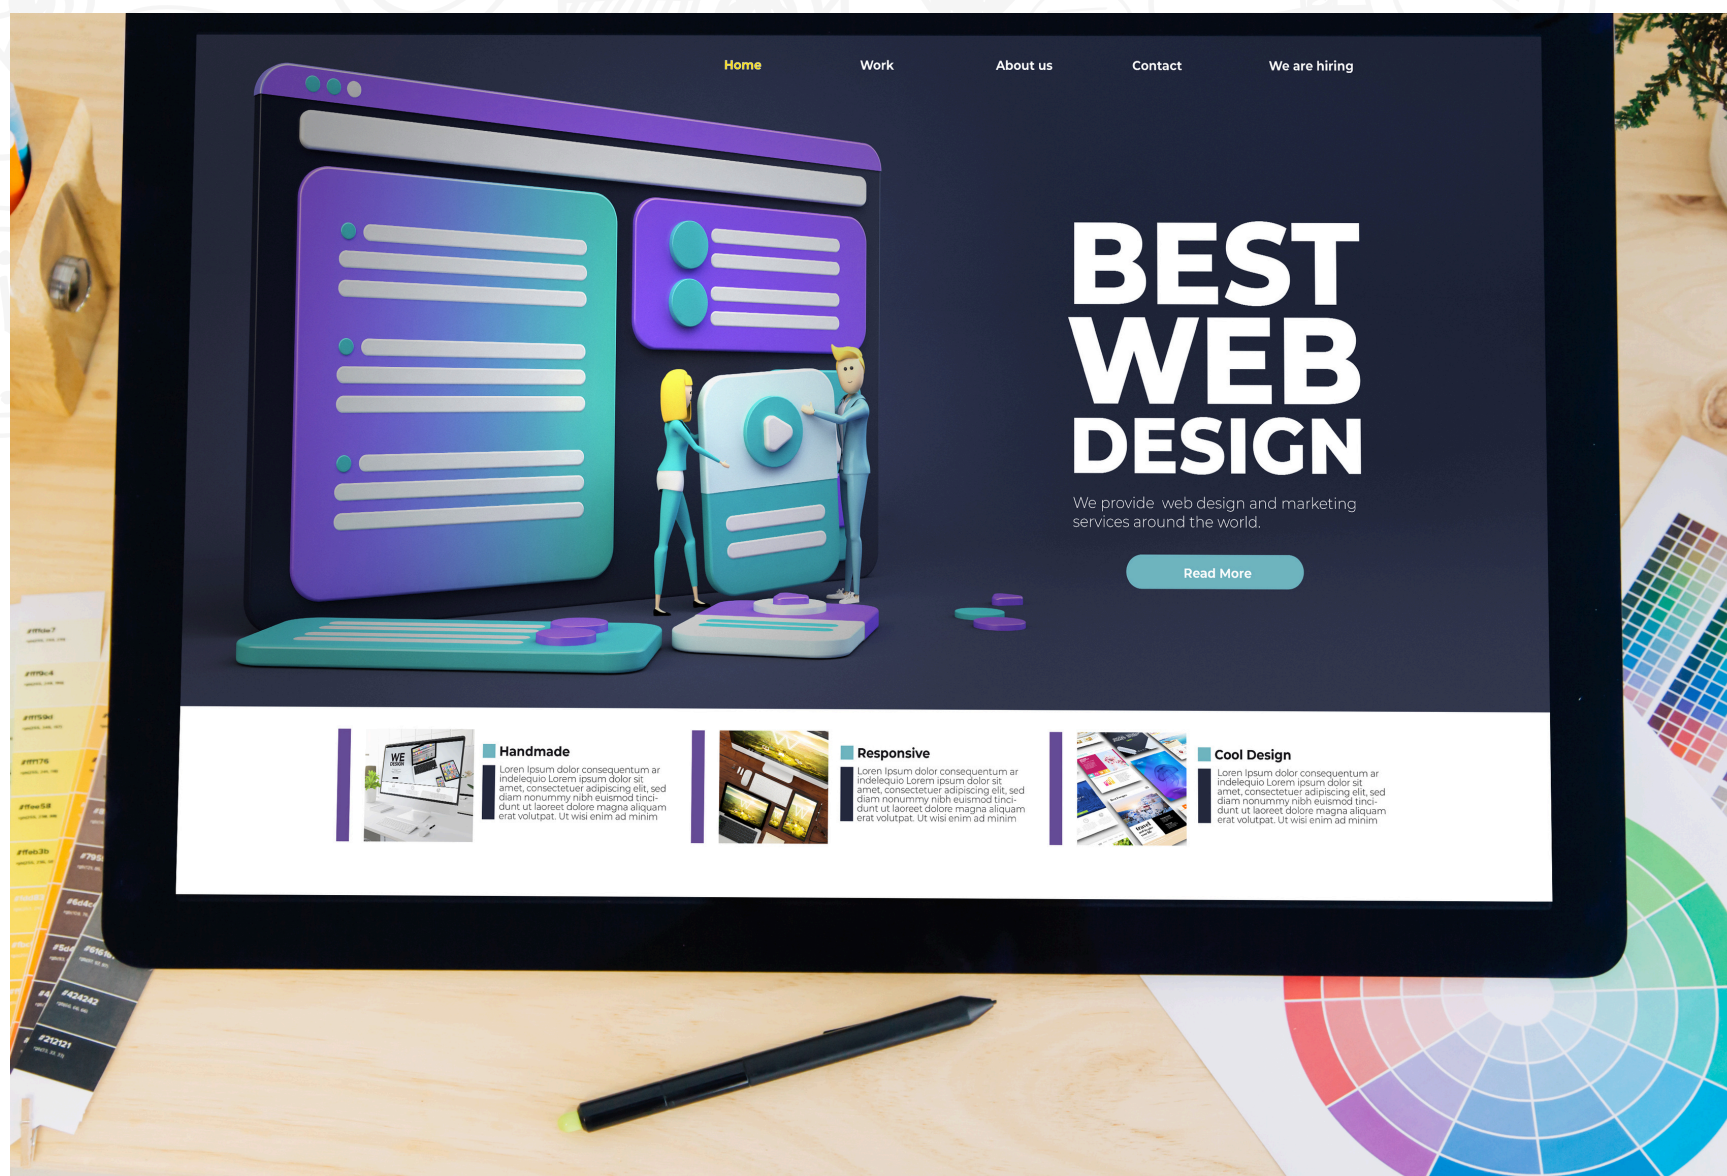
Home Work About us Contact We are hiring

BEST WEB DESIGN

We provide web design and marketing services around the world.

Read More

Handmade
Loren Ipsum dolor consequentum ar indelequio Lorem ipsum dolor sit amet, consectetuer adipiscing elit, sed diam nonummy nibh euismod tincidunt ut laoreet dolore magna aliquam erat volutpat. Ut wisi enim ad minim

Responsive
Loren Ipsum dolor consequentum ar indelequio Lorem ipsum dolor sit amet, consectetuer adipiscing elit, sed diam nonummy nibh euismod tincidunt ut laoreet dolore magna aliquam erat volutpat. Ut wisi enim ad minim

Cool Design
Loren Ipsum dolor consequentum ar indelequio Lorem ipsum dolor sit amet, consectetuer adipiscing elit, sed diam nonummy nibh euismod tincidunt ut laoreet dolore magna aliquam erat volutpat. Ut wisi enim ad minim

#424242
#212121